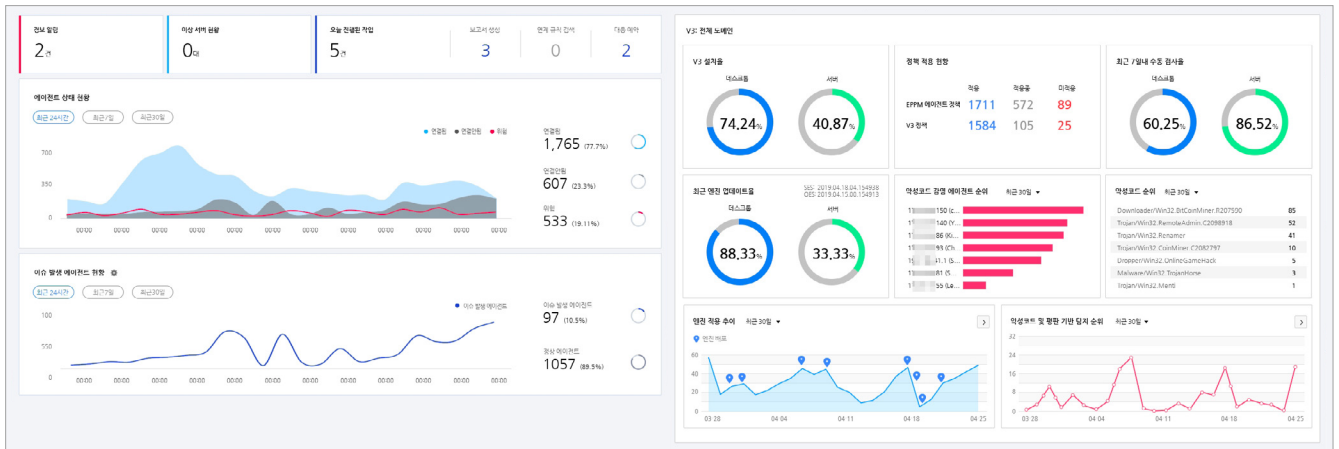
전보 알림
2건

이상 서버 현황
0대

오늘 진행된 작업
5건

보고서 생성
3

연계 규시 검색
0

대응 예약
2

에이전트 상태 현황

최근 24시간
최근7일
최근30일

연결됨
연결안됨
위험

700
350
0

00:00 00:00 00:00 00:00 00:00 00:00 00:00 00:00 00:00 00:00 00:00 00:00

연결됨
1,765 (77.7%)

연결안됨
607 (23.3%)

위험
533 (19.11%)

이슈 발생 에이전트 현황

최근 24시간
최근7일
최근30일

이슈 발생 에이전트

100
550
0

00:00 00:00 00:00 00:00 00:00 00:00 00:00 00:00 00:00 00:00 00:00 00:00

이슈 발생 에이전트
97 (10.5%)

정상 에이전트
1057 (89.5%)

V3 전체 노베인

V3 설치율
데스크톱
74.24%
서버
40.87%

정책 적용 현황
적용 적용중 미적용
EPPM 에이전트 정책 1711 572 89
V3 정책 1584 105 25

최근 7일내 수동 검사율
데스크톱
60.25%
서버
86.52%

최근 엔진 업데이트율
SES: 2019.04.18.04.154938
OES: 2019.04.15.00.154913
데스크톱
88.33%
서버
33.33%

악성코드 감염 에이전트 순위 최근 30일
1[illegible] 150 (c...
1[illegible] 140 (Y...
1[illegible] 86 (Ki...
1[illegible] 93 (Ch...
1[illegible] 91 (Ch...
1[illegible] 81 (S...
1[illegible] 55 (Le...

악성코드 순위 최근 30일
Downloader/Win32.BitCoinMiner.R207590 85
Trojan/Win32.RemoteAdmin.C2098918 52
Trojan/Win32.Renamor 41
Trojan/Win32.CoinMiner.C2082797 10
Dropper/Win32.OnlineGameHack 5
Malware/Win32.TrojanHorse 3
Trojan/Win32.Menti 1

엔진 적용 추이 최근 30일
엔진 배포
80
60
40
20
0
03 28 04 04 04 11 04 18 04 25

악성코드 및 평판 기반 탐지 순위 최근 30일
32
24
16
8
0
03 28 04 04 04 11 04 18 04 25